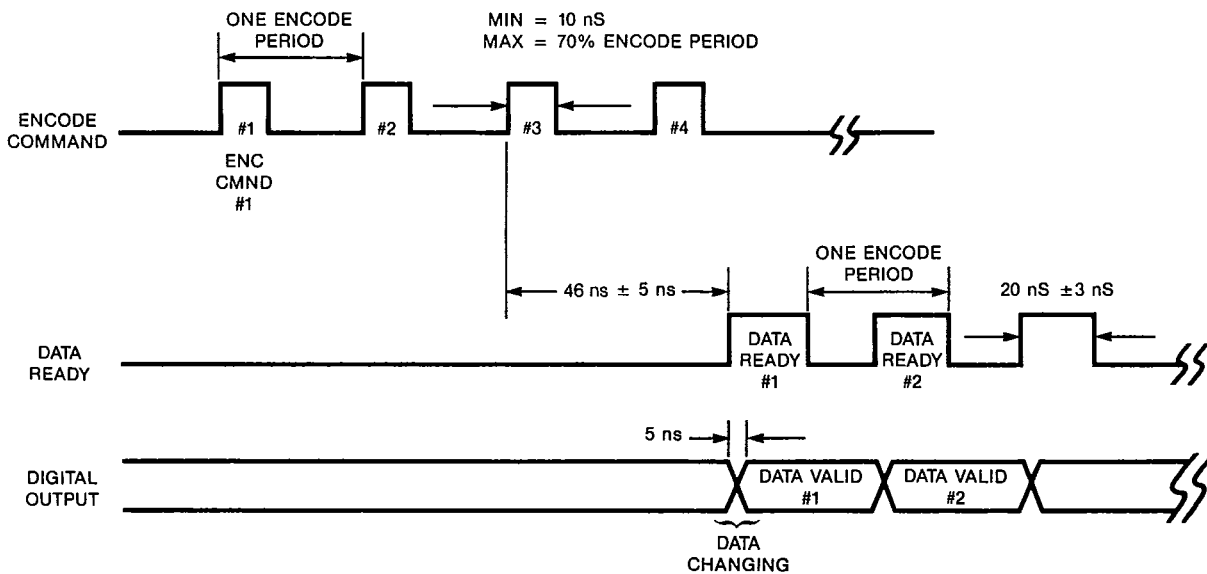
ONE ENCODE PERIOD

MIN = 10 nS
MAX = 70% ENCODE PERIOD

ENCODE COMMAND

#1

#2

#3

#4

ENC CMND #1

46 ns ± 5 ns

ONE ENCODE PERIOD

20 nS ±3 nS

DATA READY

DATA READY #1

DATA READY #2

5 ns

DIGITAL OUTPUT

DATA VALID #1

DATA VALID #2

DATA CHANGING